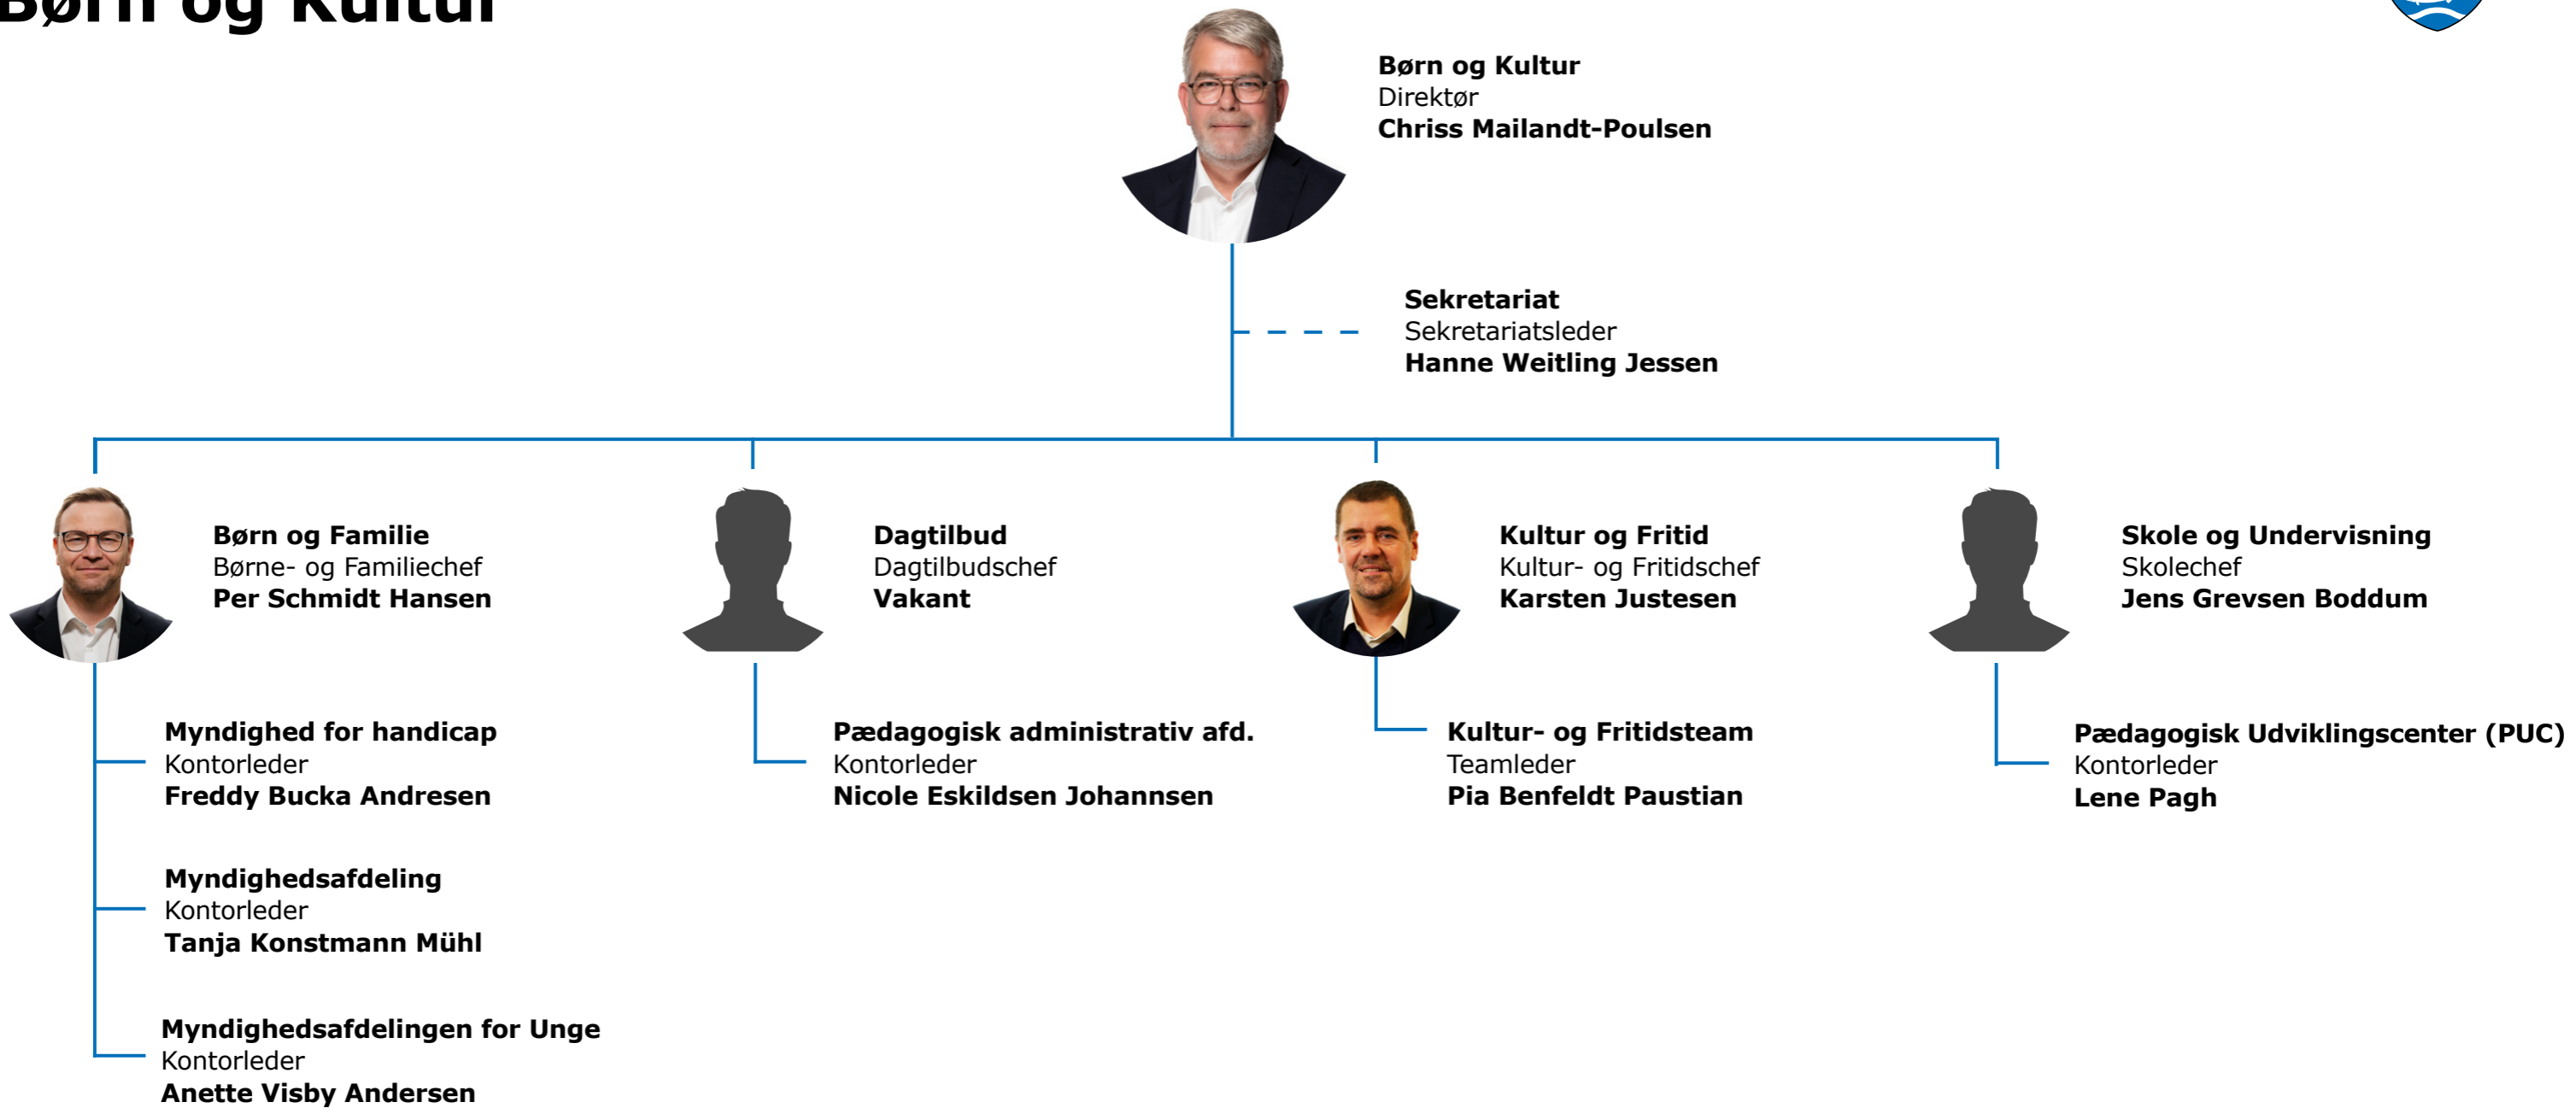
Børn og Kultur

Børn og Kultur
Direktør
Chriss Mailandt-Poulsen

Sekretariat
Sekretariatsleder
Hanne Weitling Jessen

Børn og Familie
Børne- og Familiechef
Per Schmidt Hansen

Myndighed for handicap
Kontorleder
Freddy Bucka Andresen

Myndighedsafdeling
Kontorleder
Tanja Konstmann Mühl

Myndighedsafdelingen for Unge
Kontorleder
Anette Visby Andersen

Dagtilbud
Dagtilbudschef
Vakant

Pædagogisk administrativ afd.
Kontorleder
Nicole Eskildsen Johannsen

Kultur og Fritid
Kultur- og Fritidschef
Karsten Justesen

Kultur- og Fritidsteam
Teamleder
Pia Benfeldt Paustian

Skole og Undervisning
Skolechef
Jens Grevsen Boddum

Pædagogisk Udviklingscenter (PUC)
Kontorleder
Lene Pagh